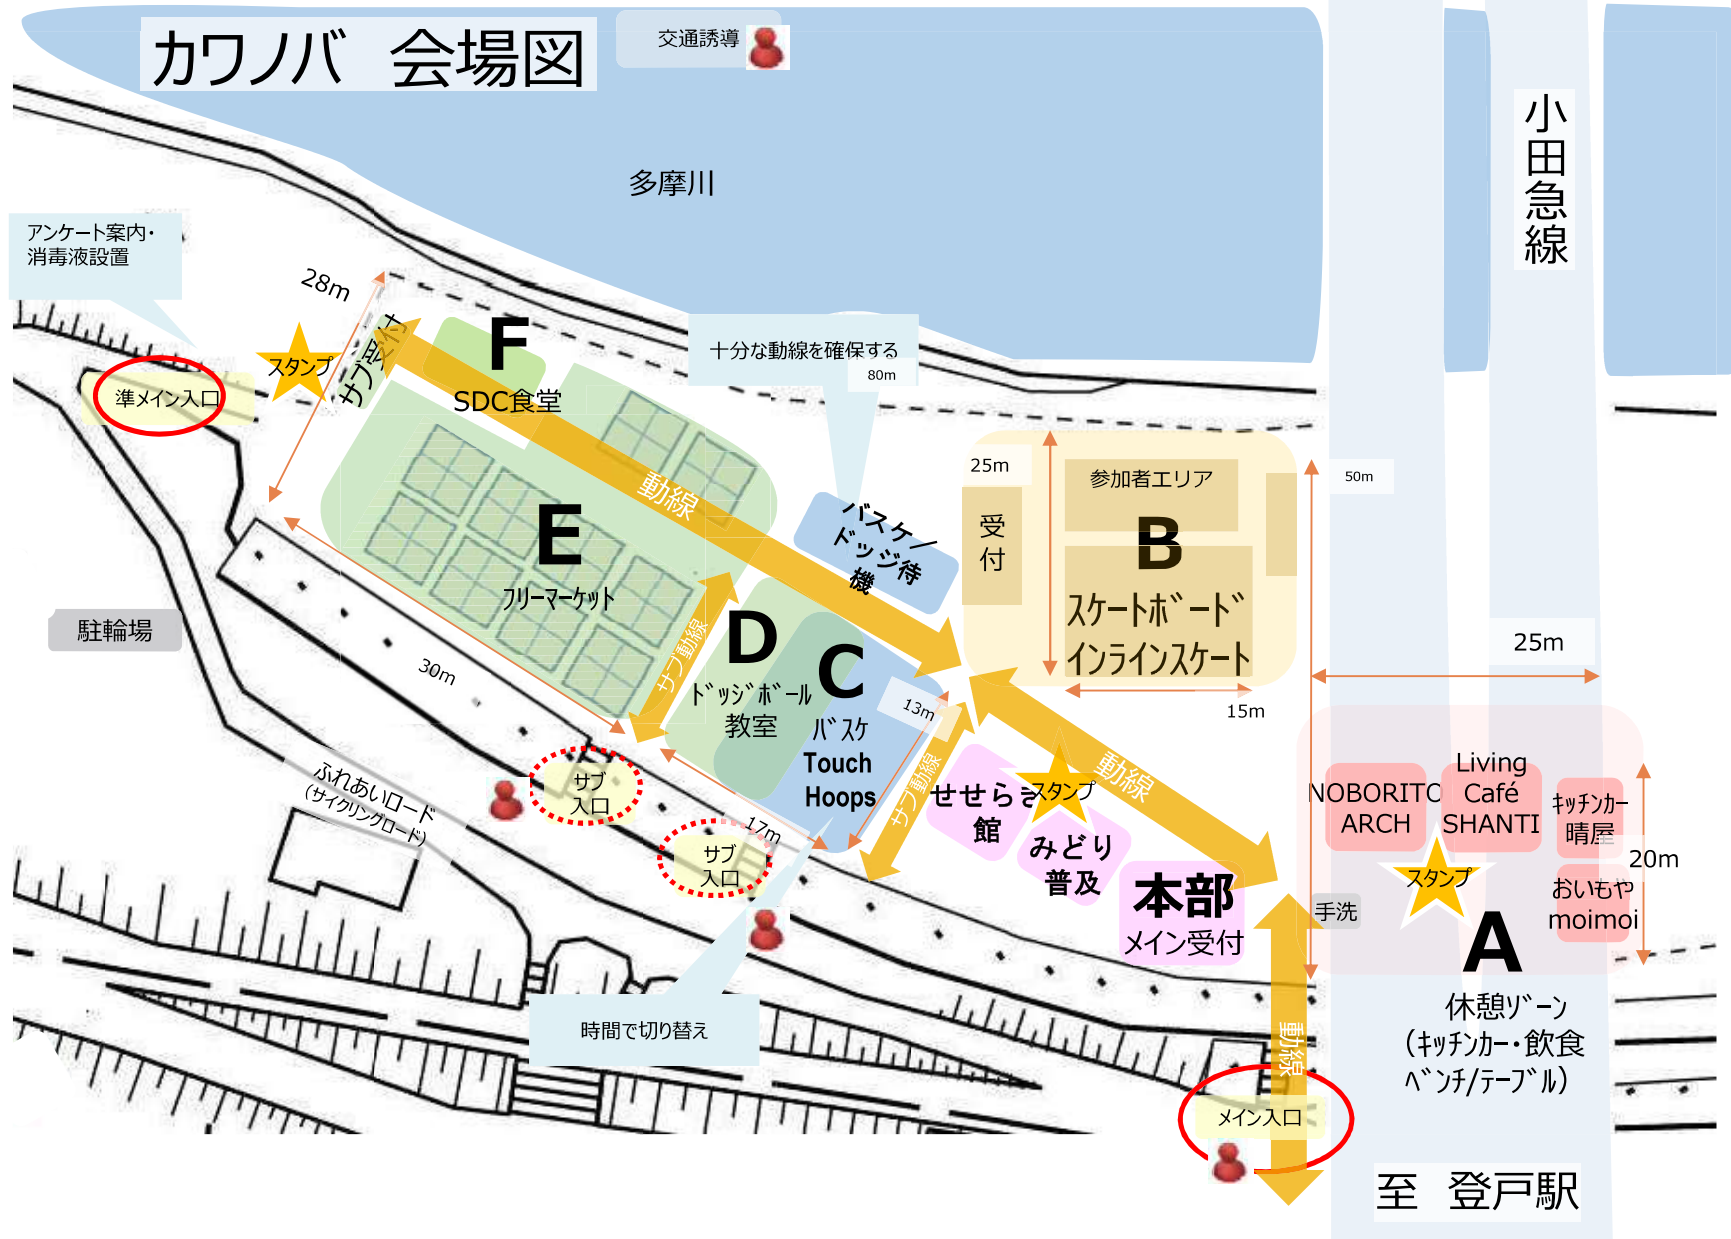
カワノバ　会場図

交通誘導

多摩川

小田急線

アンケート案内・消毒液設置

28m

スタンプ

サブ受付

準メイン入口

F
SDC食堂

十分な動線を確保する
80m

動線

E
フリーマーケット

バスケ/ドッジ待機

25m
受付

参加者エリア
B
スケートボード
インラインスケート

50m

15m

25m

駐輪場

30m

サブ動線

D
ドッジボール
教室

C
バスケ
Touch
Hoops

13m

サブ動線

せせらぎ館

スタンプ

みどり普及

動線

本部
メイン受付

NOBORITO ARCH
Living Café SHANTI
キッチンカー晴屋
スタンプ
おいもや moimoi
20m

手洗

A
休憩ゾーン
(キッチンカー・飲食
ベンチ/テーブル)

ふれあいロード
(サイクリングロード)

サブ入口

17m

サブ入口

時間で切り替え

動線

メイン入口

至　登戸駅